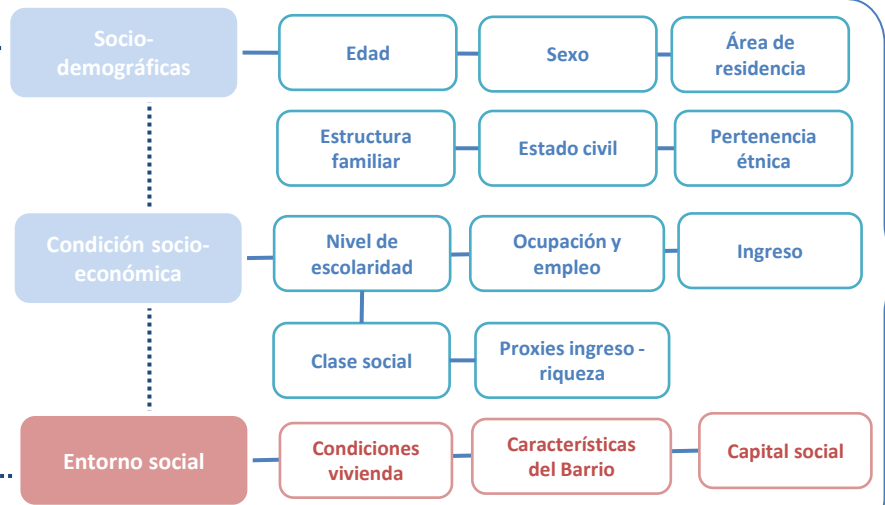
Socio-demográficas

Edad

Sexo

Área de residencia

Estructura familiar

Estado civil

Pertenencia étnica

Condición socio-económica

Nivel de escolaridad

Ocupación y empleo

Ingreso

Clase social

Proxies ingreso - riqueza

Entorno social

Condiciones vivienda

Características del Barrio

Capital social